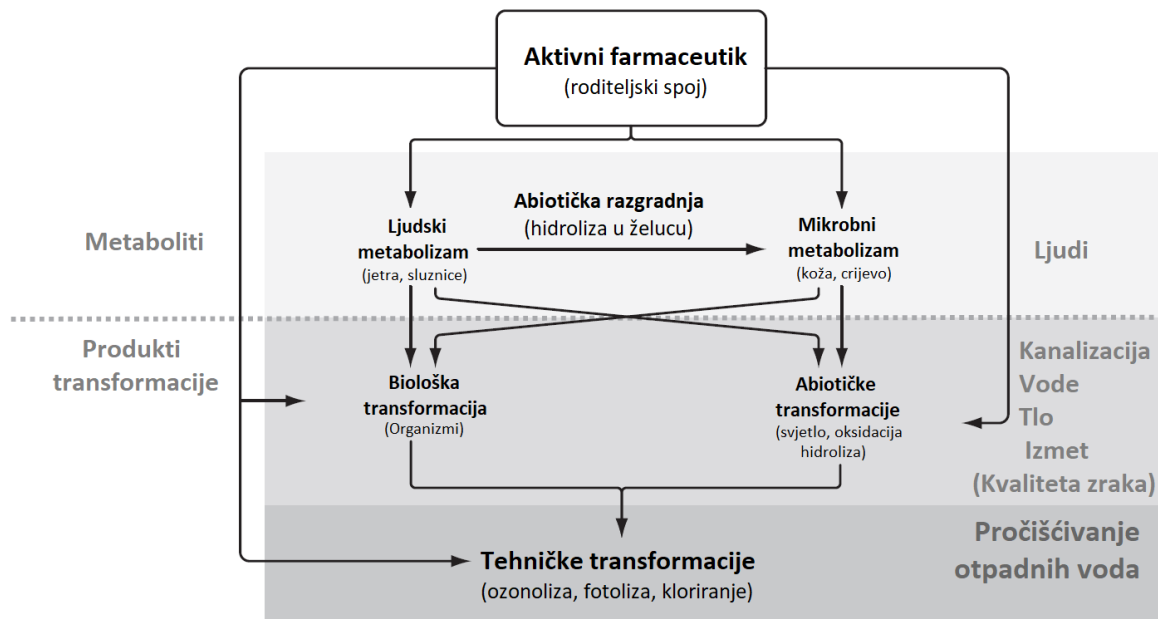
Aktivni farmaceutik
(roditeljski spoj)

Metaboliti

Ljudski metabolizam
(jetra, sluznice)

Abiotička razgradnja
(hidroliza u želucu)

Mikrobni metabolizam
(koža, crijevo)

Ljudi

Produkti transformacije

Biološka transformacija
(Organizmi)

Abiotičke transformacije
(svjetlo, oksidacija hidroliza)

Kanalizacija
Vode
Tlo
Izmet
(Kvaliteta zraka)

Tehničke transformacije
(ozonoliza, fotoliza, kloriranje)

Pročišćivanje otpadnih voda